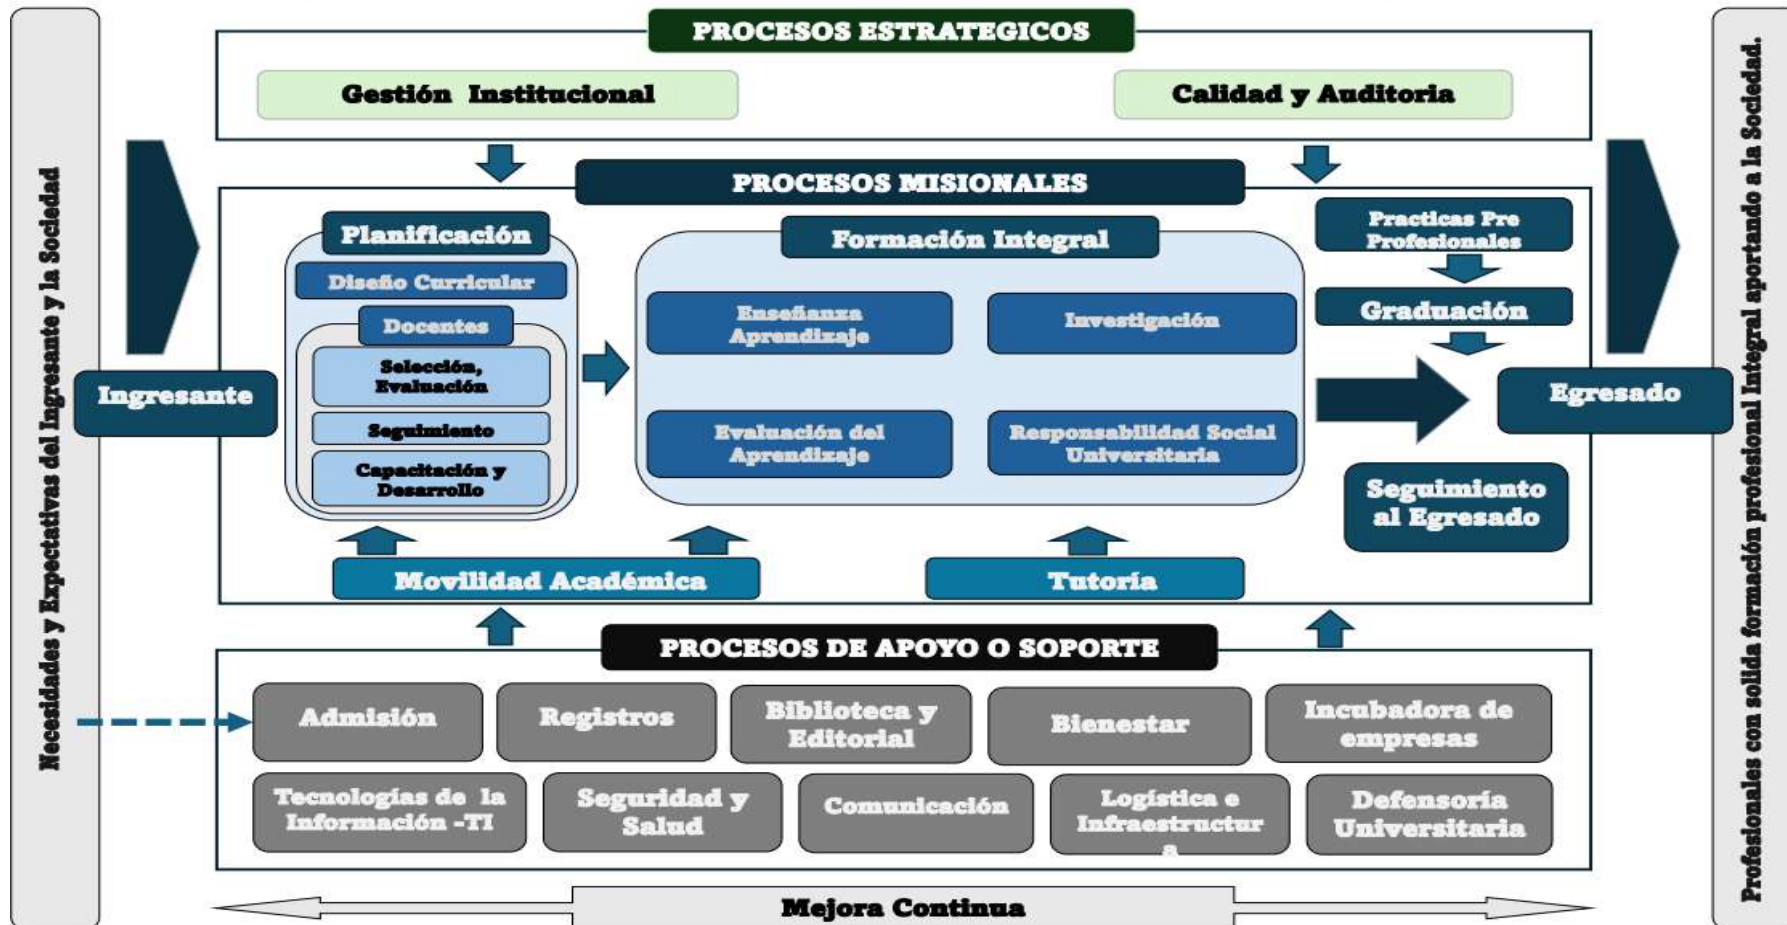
Necesidades y Expectativas del Ingresante y la Sociedad

PROCESOS ESTRATEGICOS

Gestión Institucional

Calidad y Auditoria

PROCESOS MISIONALES

Ingresante

Planificación

Diseño Curricular

Docentes

Selección, Evaluación

Seguimiento

Capacitación y Desarrollo

Formación Integral

Enseñanza Aprendizaje

Investigación

Evaluación del Aprendizaje

Responsabilidad Social Universitaria

Practicas Pre Profesionales

Graduación

Egresado

Seguimiento al Egresado

Movilidad Académica

Tutoría

PROCESOS DE APOYO O SOPORTE

Admisión

Registros

Biblioteca y Editorial

Bienestar

Incubadora de empresas

Tecnologías de la Información -TI

Seguridad y Salud

Comunicación

Logística e Infraestructur a

Defensoría Universitaria

Mejora Continua

Profesionales con solida formación profesional Integral aportando a la Sociedad.